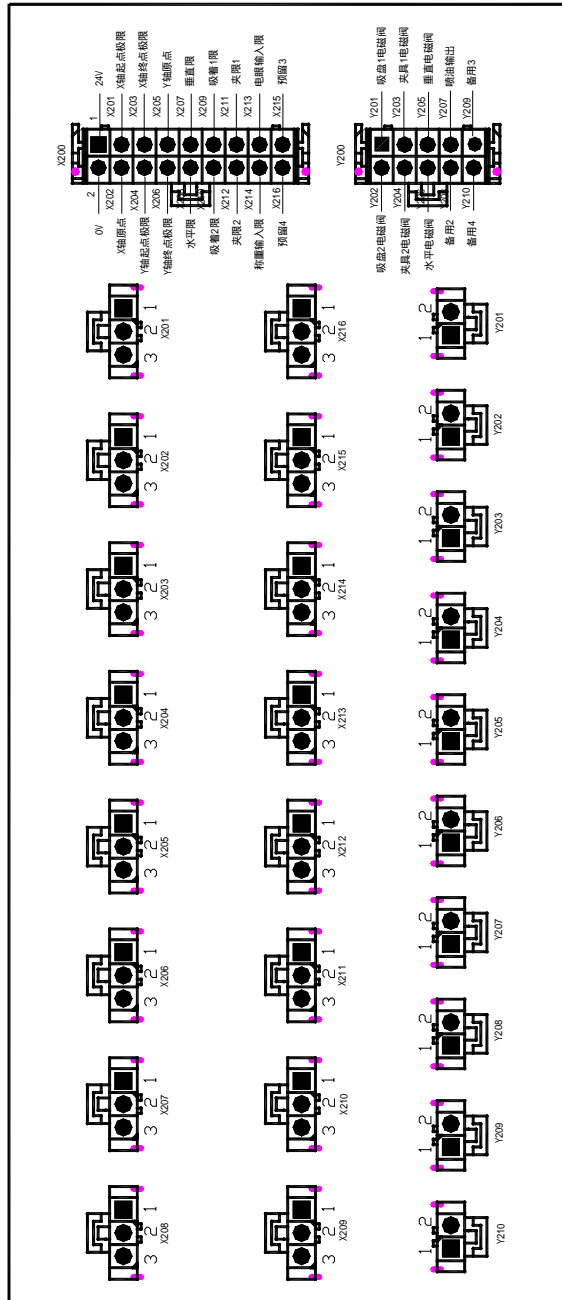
X200
1
24V
X201 X轴起点极限
X203 X轴终点极限
X205 Y轴原点
X207 垂直限
X209 吸着1限
X211 夹限1
X213 电眼输入限
X215 预留3
2
0V
X202 X轴原点
X204 Y轴起点极限
X206 Y轴终点极限
水平限
X212 吸着2限
X214 夹限2
称重输入限
X216 预留4

Y200
Y201 吸盘1电磁阀
Y203 夹具1电磁阀
Y205 垂直电磁阀
Y207 喷油输出
Y209 备用3
Y202 吸盘2电磁阀
Y204 夹具2电磁阀
水平电磁阀
备用2
Y210 备用4

1 2 3 X201
1 2 3 X202
1 2 3 X203
1 2 3 X204
1 2 3 X205
1 2 3 X206
1 2 3 X207
1 2 3 X208
1 2 3 X216
1 2 3 X215
1 2 3 X214
1 2 3 X213
1 2 3 X212
1 2 3 X211
1 2 3 X210
1 2 3 X209
2 1 Y201
2 1 Y202
2 1 Y203
2 1 Y204
2 1 Y205
2 1 Y206
2 1 Y207
2 1 Y208
2 1 Y209
2 1 Y210